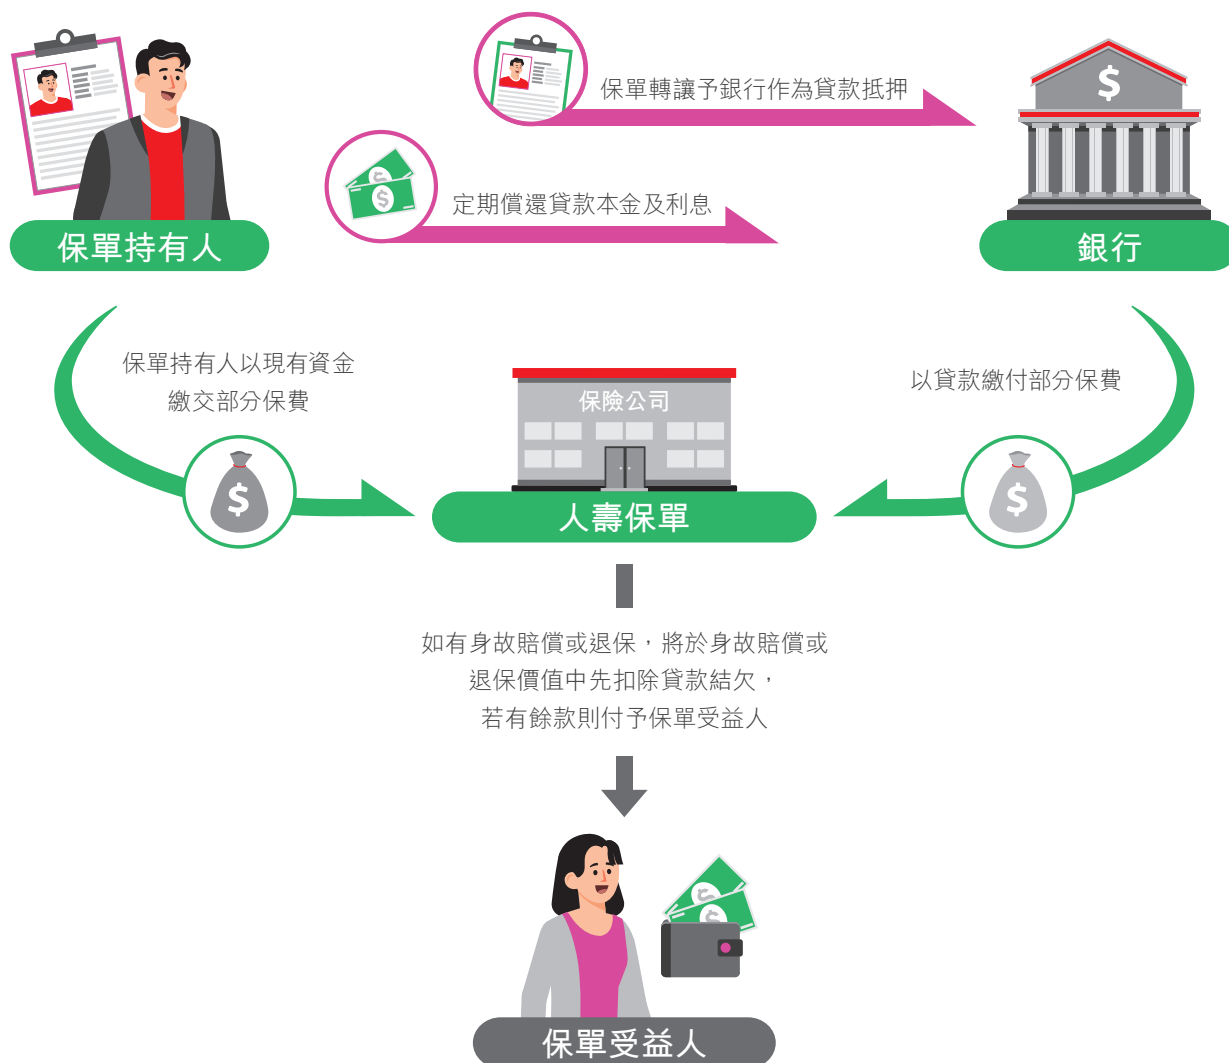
保單轉讓予銀行作為貸款抵押

定期償還貸款本金及利息

保單持有人

銀行

保單持有人以現有資金繳交部分保費

以貸款繳付部分保費

保險公司

人壽保單

如有身故賠償或退保，將於身故賠償或退保價值中先扣除貸款結欠，若有餘款則付予保單受益人

保單受益人